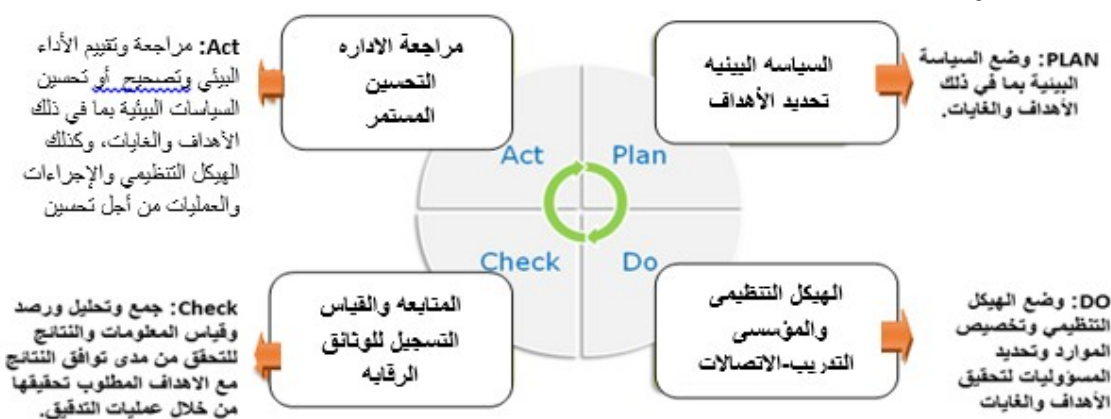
Act: مراجعة وتقييم الأداء البيئي وتصحيح أو تحسين السياسات البيئية بما في ذلك الأهداف والغايات، وكذلك الهيكل التنظيمي والإجراءات والعمليات من أجل تحسين

مراجعة الاداره
التحسين
المستمر

السياسه البيئيه
تحديد الأهداف

PLAN: وضع السياسة البيئية بما في ذلك الأهداف والغايات.

Act

Plan

Check

Do

Check: جمع وتحليل ورصد وقياس المعلومات والنتائج للتحقق من مدى توافق النتائج مع الاهداف المطلوب تحقيقها من خلال عمليات التدقيق.

المتابعه والقياس
التسجيل للوثائق
الرقابه

الهيكل التنظيمى
والمؤسسى
التدريب-الاتصالات

DO: وضع الهيكل التنظيمي وتخصيص الموارد وتحديد المسؤوليات لتحقيق الأهداف والغايات